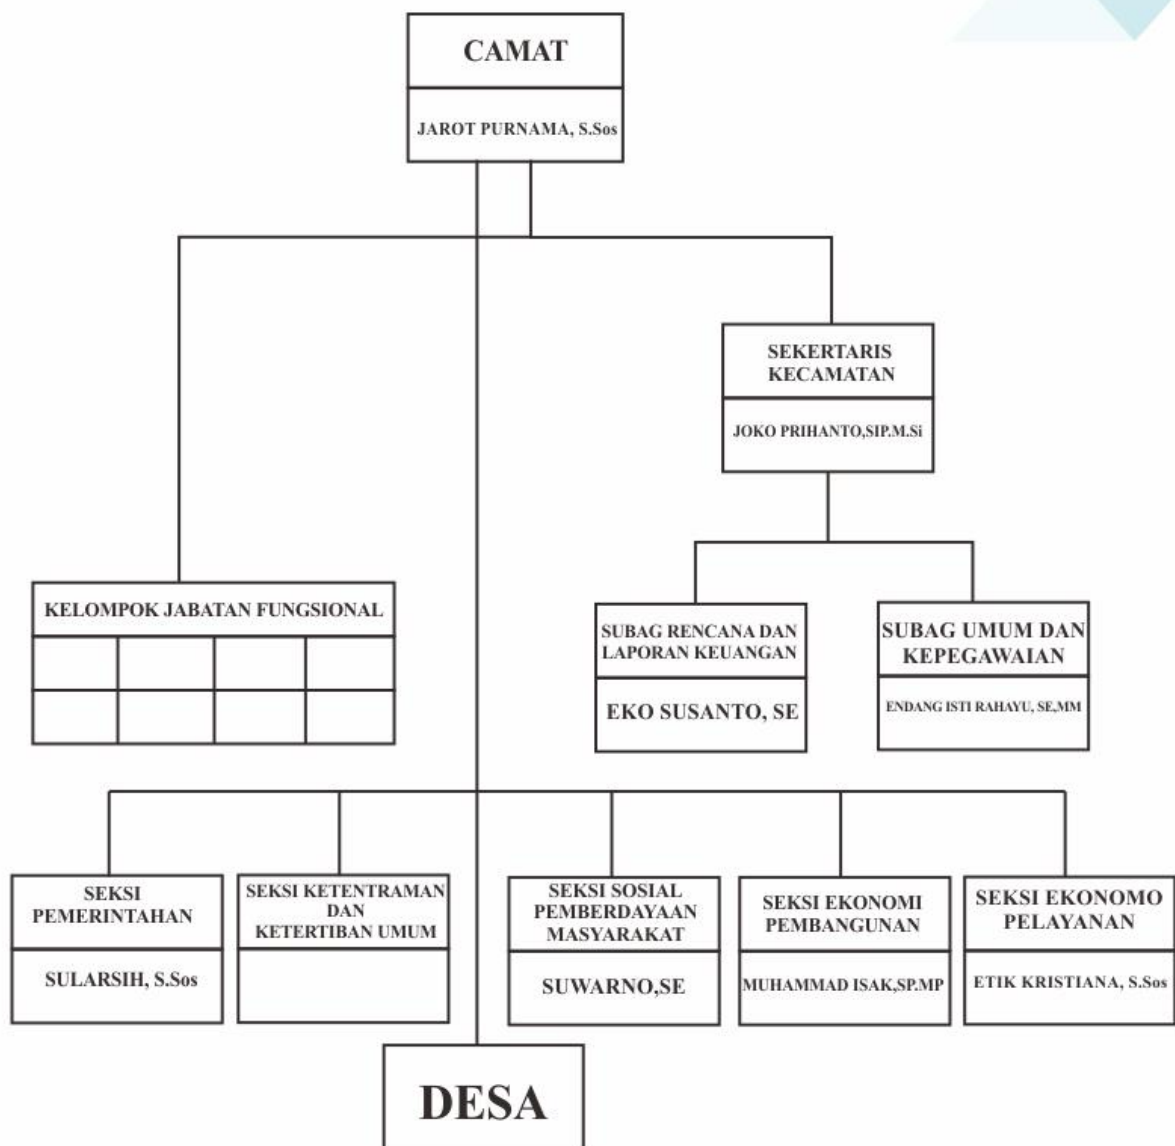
CAMAT

JAROT PURNAMA, S.Sos

SEKERTARIS KECAMATAN

JOKO PRIHANTO,SIP.M.Si

KELOMPOK JABATAN FUNGSIONAL

SUBAG RENCANA DAN LAPORAN KEUANGAN

EKO SUSANTO, SE

SUBAG UMUM DAN KEPEGAWAIAN

ENDANG ISTI RAHAYU, SE,MM

SEKSI PEMERINTAHAN

SULARSIH, S.Sos

SEKSI KETENTRAMAN DAN KETERTIBAN UMUM

SEKSI SOSIAL PEMBERDAYAAN MASYARAKAT

SUWARNO,SE

SEKSI EKONOMI PEMBANGUNAN

MUHAMMAD ISAK,SP.MP

SEKSI EKONOMO PELAYANAN

ETIK KRISTIANA, S.Sos

DESA